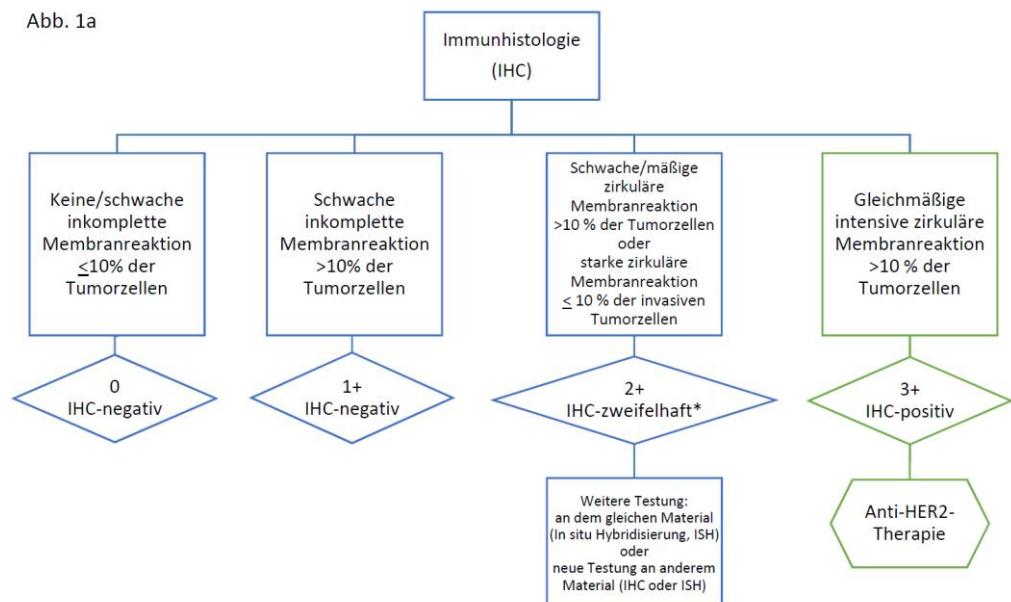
Abb. 1a

Immunhistologie (IHC)

Keine/schwache inkomplette Membranreaktion $\leq$10% der Tumorzellen

Schwache inkomplette Membranreaktion >10% der Tumorzellen

Schwache/mäßige zirkuläre Membranreaktion >10 % der Tumorzellen oder starke zirkuläre Membranreaktion $\leq$ 10 % der invasiven Tumorzellen

Gleichmäßige intensive zirkuläre Membranreaktion >10 % der Tumorzellen

0 IHC-negativ

1+ IHC-negativ

2+ IHC-zweifelhaft*

3+ IHC-positiv

Weitere Testung: an dem gleichen Material (In situ Hybridisierung, ISH) oder neue Testung an anderem Material (IHC oder ISH)

Anti-HER2-Therapie